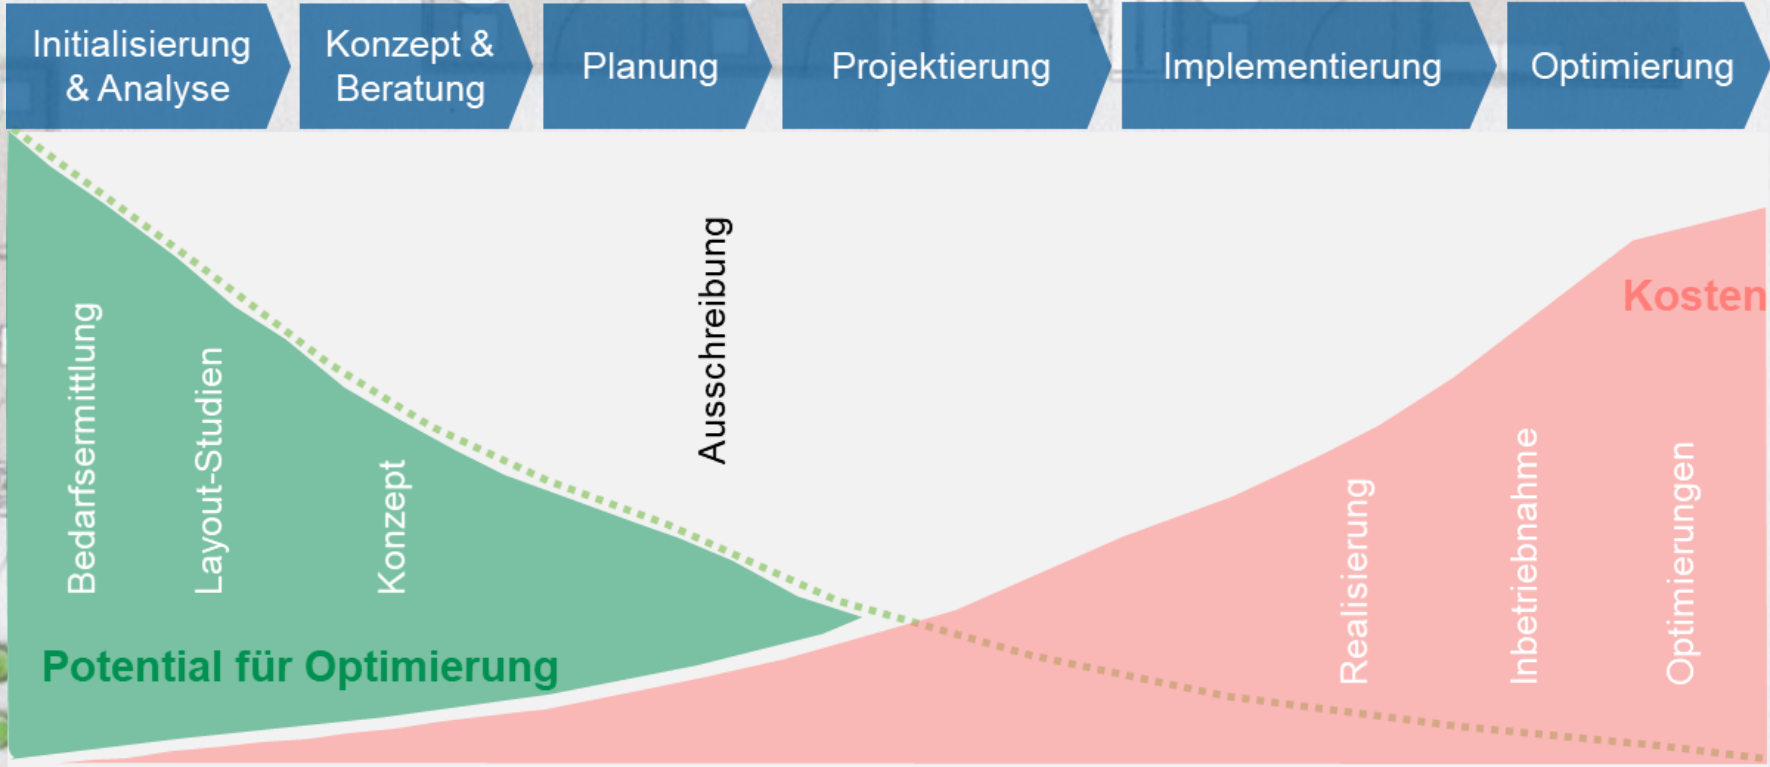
Initialisierung & Analyse

Konzept & Beratung

Planung

Projektierung

Implementierung

Optimierung

Bedarfsermittlung

Layout-Studien

Konzept

Ausschreibung

Kosten

Realisierung

Inbetriebnahme

Optimierungen

Potential für Optimierung